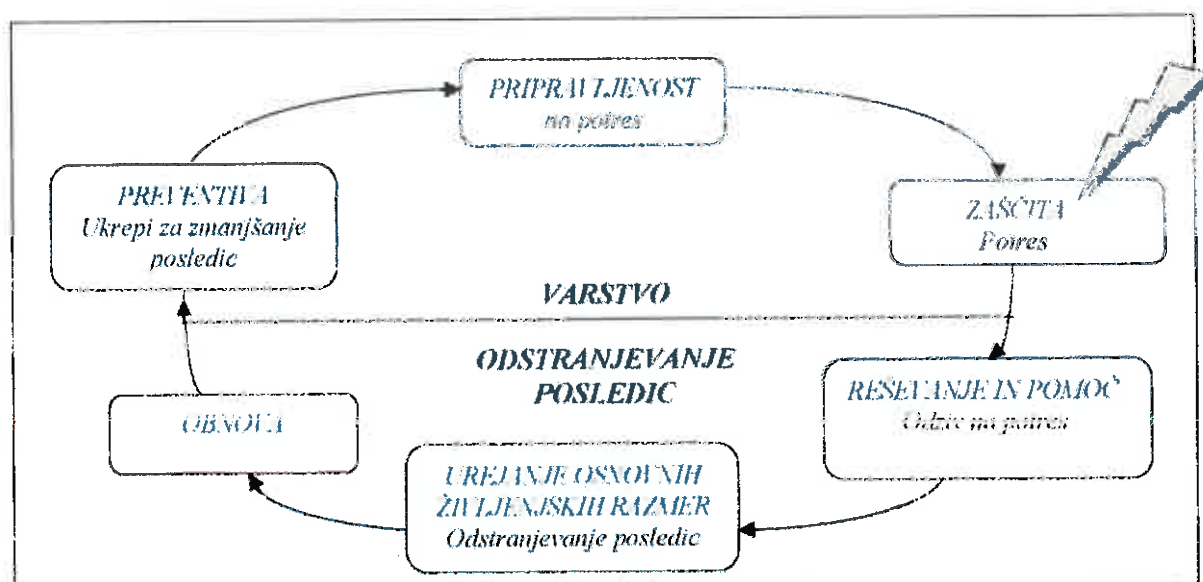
PRIPRAVLJENOST
na potres

PREVENTIVA
Ukrepi za zmanjšanje posledic

ZAŠČITA
Potres

VARSTVO

ODSTRANJEVANJE POSLEDIC

OBNOVA

REŠEVANJE IN POMOČ
Odziv na potres

UREJANJE OSNOVNIH ŽIVLJENJSKIH RAZMER
Odstranjevanje posledic